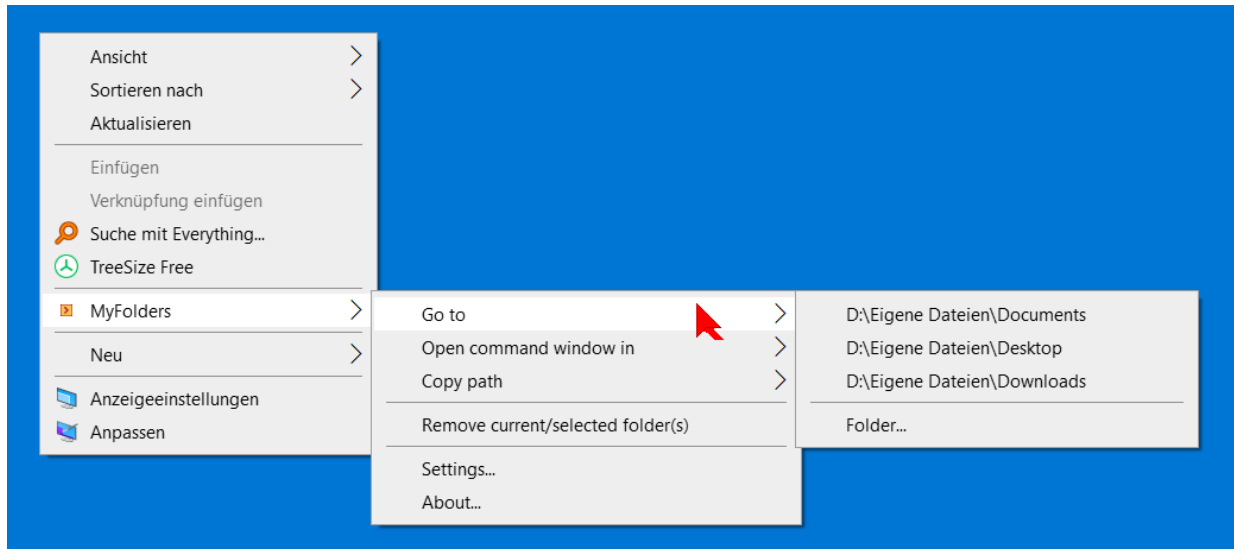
Ansicht
Sortieren nach
Aktualisieren
Einfügen
Verknüpfung einfügen
Suche mit Everything...
TreeSize Free
MyFolders
Neu
Anzeigeeinstellungen
Anpassen

Go to
Open command window in
Copy path
Remove current/selected folder(s)
Settings...
About...

D:\Eigene Dateien\Documents
D:\Eigene Dateien\Desktop
D:\Eigene Dateien\Downloads
Folder...